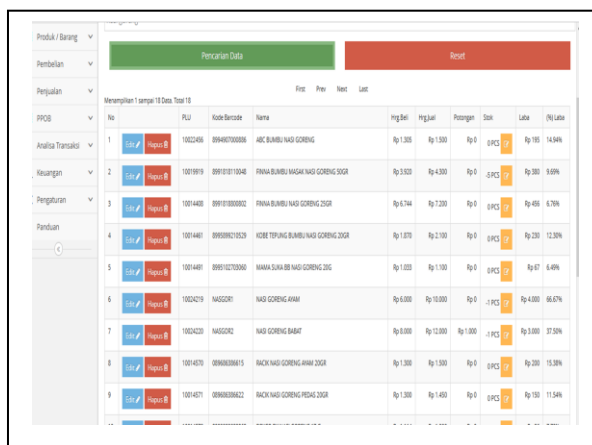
Produk / Barang
Pembelian
Penjualan
PPOB
Analisa Transaksi
Keuangan
Pengaturan
Panduan

Pencarian Data
Reset

First Prev Next Last

Menampilkan 1 sampai 18 Data, Total 18

| No | | PLU | Kode Barcode | Nama | Hrg.Beli | Hrg.Jual | Potongan | Stok | Laba | (%) Laba |
|---|---|---|---|---|---|---|---|---|---|---|
| 1 | Edit Hapus | 10022456 | 8994907000806 | ABC BUMBU NASI GORENG | Rp 1.305 | Rp 1.500 | Rp 0 | 0 PCS | Rp 195 | 14.94% |
| 2 | Edit Hapus | 10019919 | 8991818110048 | FINNA BUMBU MASAK NASI GORENG 50GR | Rp 3.920 | Rp 4.300 | Rp 0 | -5 PCS | Rp 380 | 9.69% |
| 3 | Edit Hapus | 10014400 | 8991818000802 | FINNA BUMBU NASI GORENG 25GR | Rp 6.744 | Rp 7.200 | Rp 0 | 0 PCS | Rp 456 | 6.76% |
| 4 | Edit Hapus | 10014481 | 8993089210529 | KOBE TEPUNG BUMBU NASI GORENG 20GR | Rp 1.870 | Rp 2.100 | Rp 0 | 0 PCS | Rp 230 | 12.30% |
| 5 | Edit Hapus | 10014491 | 8995102700060 | MAMA SUKA BB NASI GORENG 20G | Rp 1.033 | Rp 1.100 | Rp 0 | 0 PCS | Rp 67 | 6.49% |
| 6 | Edit Hapus | 10024219 | NASGOR1 | NASI GORENG AYAM | Rp 6.000 | Rp 10.000 | Rp 0 | -1 PCS | Rp 4.000 | 66.67% |
| 7 | Edit Hapus | 10024220 | NASGOR2 | NASI GORENG BABAT | Rp 8.000 | Rp 12.000 | Rp 1.000 | -1 PCS | Rp 3.000 | 37.50% |
| 8 | Edit Hapus | 10014570 | 089686366615 | RACIK NASI GORENG AYAM 20GR | Rp 1.300 | Rp 1.500 | Rp 0 | 0 PCS | Rp 200 | 15.38% |
| 9 | Edit Hapus | 10014571 | 089686366622 | RACIK NASI GORENG PEDAS 20GR | Rp 1.300 | Rp 1.450 | Rp 0 | 0 PCS | Rp 150 | 11.54% |